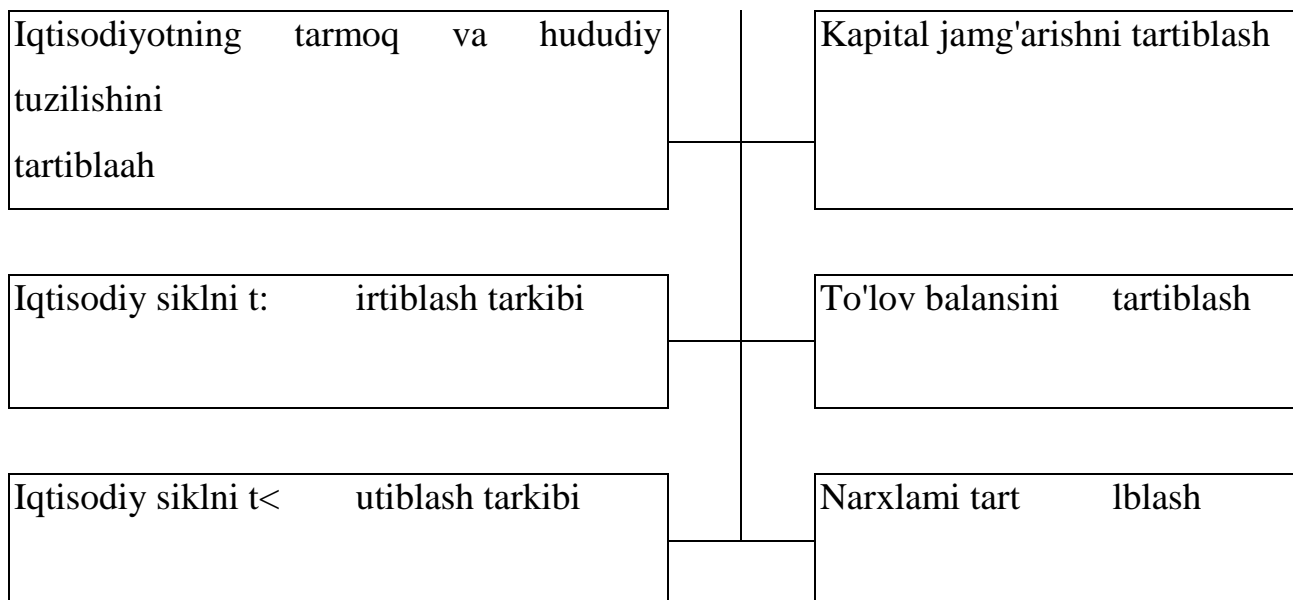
Iqtisodiyotning tarmoq va hududiy tuzilishini tartiblaah

Kapital jamg'arishni tartiblash

Iqtisodiy siklni t: irtiblash tarkibi

To'lov balansini tartiblash

Iqtisodiy siklni t< utiblash tarkibi

Narxlami tart lblash